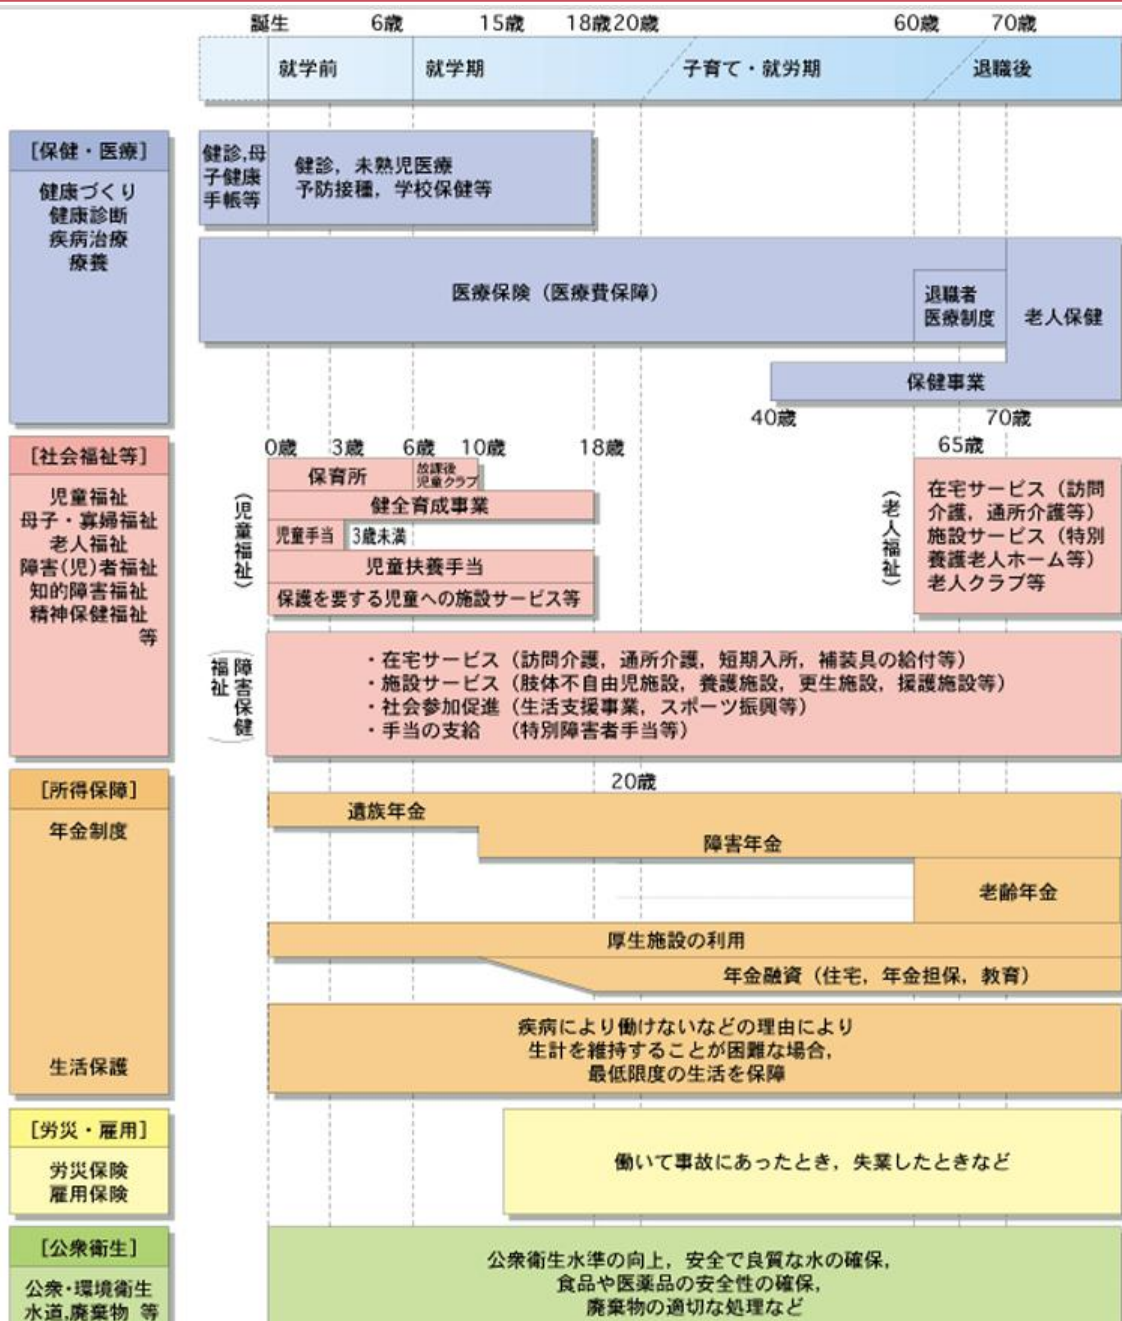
誕生 6歳 15歳 18歳 20歳 60歳 70歳

就学前 就学期 子育て・就労期 退職後

[保健・医療]
健康づくり
健康診断
疾病治療
療養

健診,母子健康手帳等
健診,未熟児医療
予防接種,学校保健等

医療保険（医療費保障）
退職者医療制度
老人保健

保健事業
40歳 70歳

[社会福祉等]
児童福祉
母子・寡婦福祉
老人福祉
障害(児)者福祉
知的障害福祉
精神保健福祉
等

0歳 3歳 6歳 10歳 18歳 65歳

（児童福祉）
保育所
放課後児童クラブ
健全育成事業
児童手当 3歳未満
児童扶養手当
保護を要する児童への施設サービス等

（老人福祉）
在宅サービス（訪問介護,通所介護等）
施設サービス（特別養護老人ホーム等）
老人クラブ等

（障害保健福祉）
・在宅サービス（訪問介護,通所介護,短期入所,補装具の給付等）
・施設サービス（肢体不自由児施設,養護施設,更生施設,援護施設等）
・社会参加促進（生活支援事業,スポーツ振興等）
・手当の支給 （特別障害者手当等）

[所得保障]
年金制度

20歳
遺族年金
障害年金
老齢年金
厚生施設の利用
年金融資（住宅,年金担保,教育）

生活保護
疾病により働けないなどの理由により
生計を維持することが困難な場合,
最低限度の生活を保障

[労災・雇用]
労災保険
雇用保険
働いて事故にあったとき,失業したときなど

[公衆衛生]
公衆・環境衛生
水道,廃棄物 等
公衆衛生水準の向上,安全で良質な水の確保,
食品や医薬品の安全性の確保,
廃棄物の適切な処理など